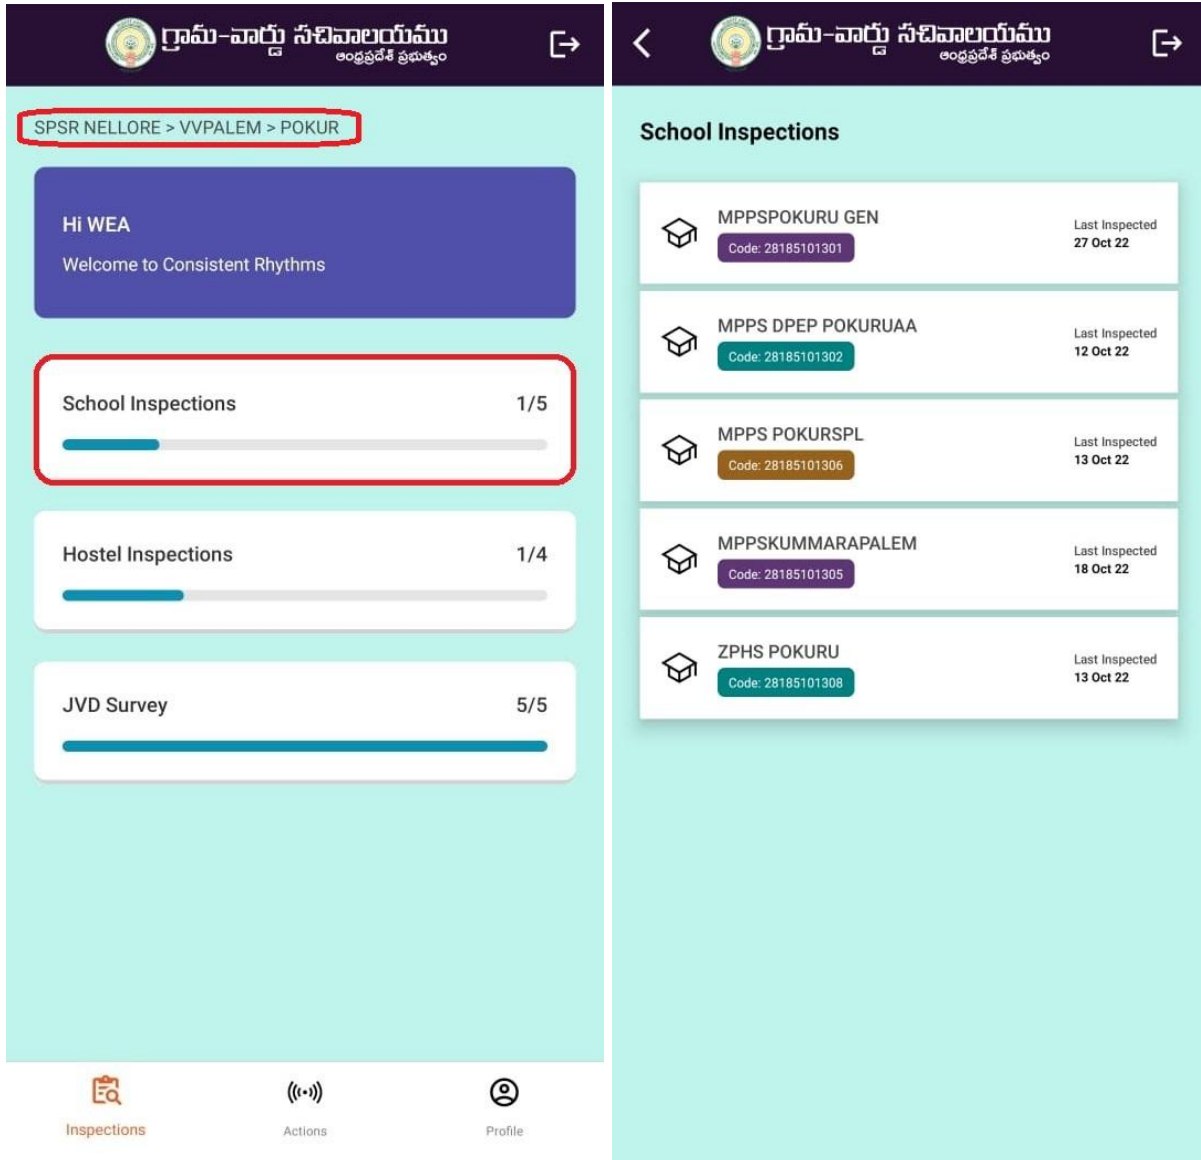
గ్రామ-వార్డు సచివాలయము
ఆంధ్రప్రదేశ్ ప్రభుత్వం

SPSR NELLORE > VVPALEM > POKUR

Hi WEA
Welcome to Consistent Rhythms

School Inspections 1/5

Hostel Inspections 1/4

JVD Survey 5/5

Inspections
Actions
Profile

గ్రామ-వార్డు సచివాలయము
ఆంధ్రప్రదేశ్ ప్రభుత్వం

School Inspections

MPPSPOKURU GEN
Code: 28185101301
Last Inspected
27 Oct 22

MPPS DPEP POKURUAA
Code: 28185101302
Last Inspected
12 Oct 22

MPPS POKURSPL
Code: 28185101306
Last Inspected
13 Oct 22

MPPSKUMMARAPALEM
Code: 28185101305
Last Inspected
18 Oct 22

ZPHS POKURU
Code: 28185101308
Last Inspected
13 Oct 22